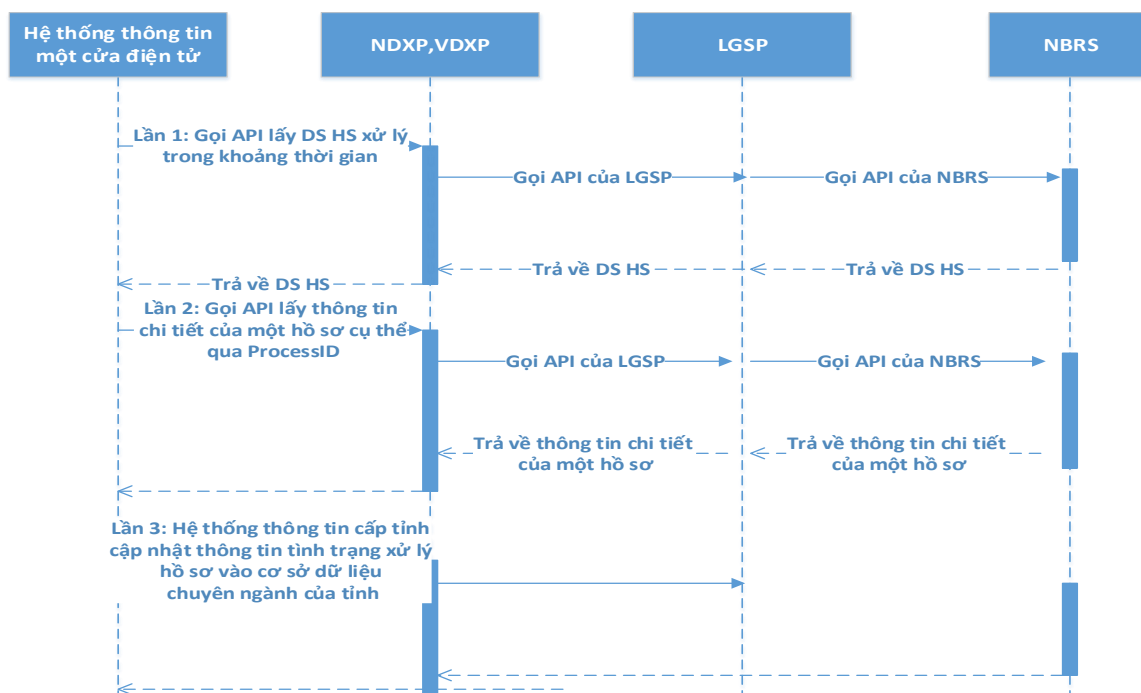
Hệ thống thông tin một cửa điện tử

NDXP,VDXP

LGSP

NBRS

Lần 1: Gọi API lấy DS HS xử lý trong khoảng thời gian

Gọi API của LGSP

Gọi API của NBRS

Trả về DS HS

Trả về DS HS

Trả về DS HS

Lần 2: Gọi API lấy thông tin chi tiết của một hồ sơ cụ thể qua ProcessID

Gọi API của LGSP

Gọi API của NBRS

Trả về thông tin chi tiết của một hồ sơ

Trả về thông tin chi tiết của một hồ sơ

Lần 3: Hệ thống thông tin cấp tỉnh cập nhật thông tin tình trạng xử lý hồ sơ vào cơ sở dữ liệu chuyên ngành của tỉnh